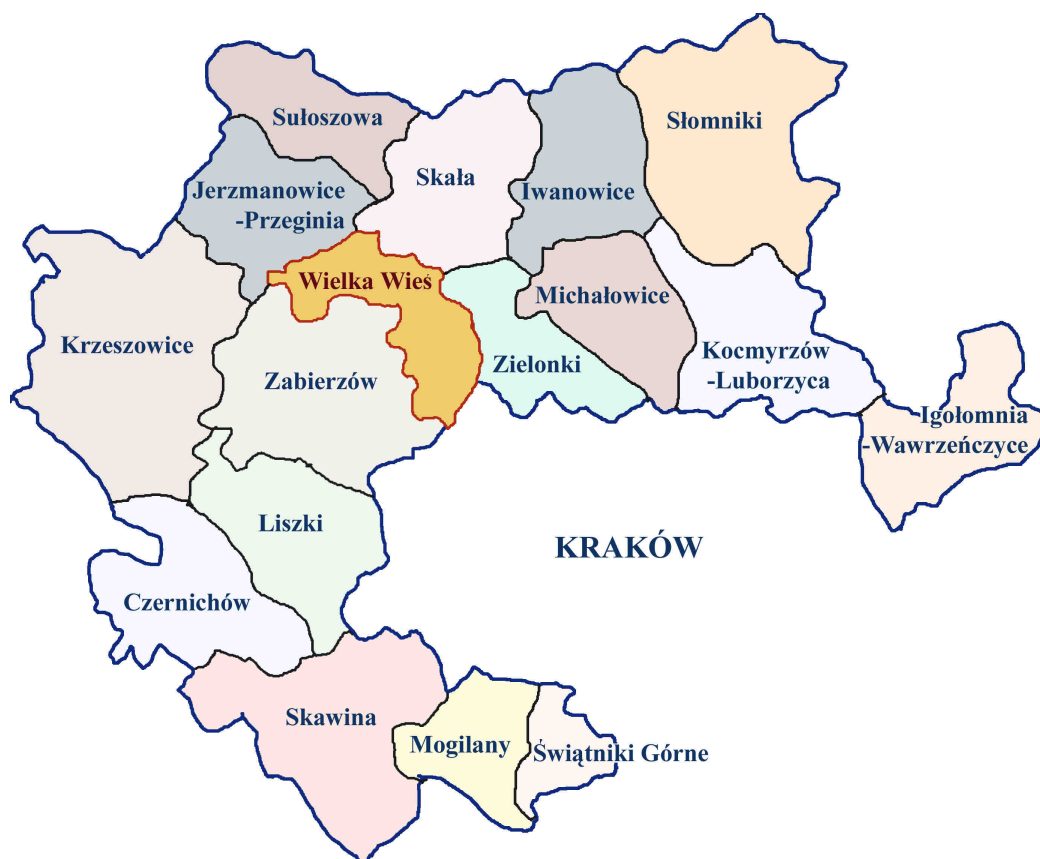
Sułoszowa
Słomniki
Skała
Iwanowice
Jerzmanowice
-Przeginia
Wielka Wieś
Michałowice
Krzeszowice
Kocmyrzów
-Luborzyca
Zabierzów
Zielonki
Igołomnia
-Wawrzeńczyce
Liszki
KRAKÓW
Czernichów
Skawina
Mogilany
Świątniki Górne